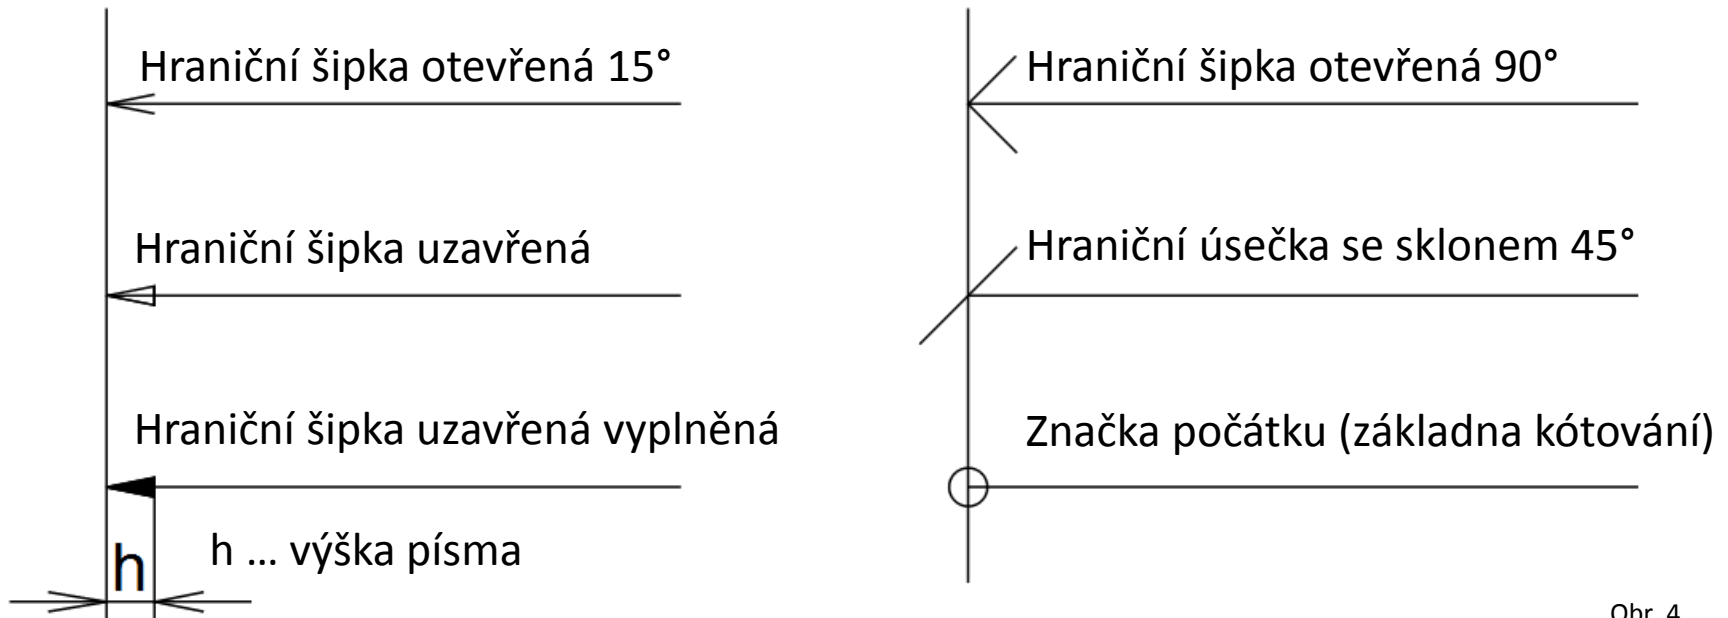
Hraniční šipka otevřená 15°

Hraniční šipka uzavřená

Hraniční šipka uzavřená vyplněná

h

h … výška písma

Hraniční šipka otevřená 90°

Hraniční úsečka se sklonem 45°

Značka počátku (základna kótování)

Obr. 4